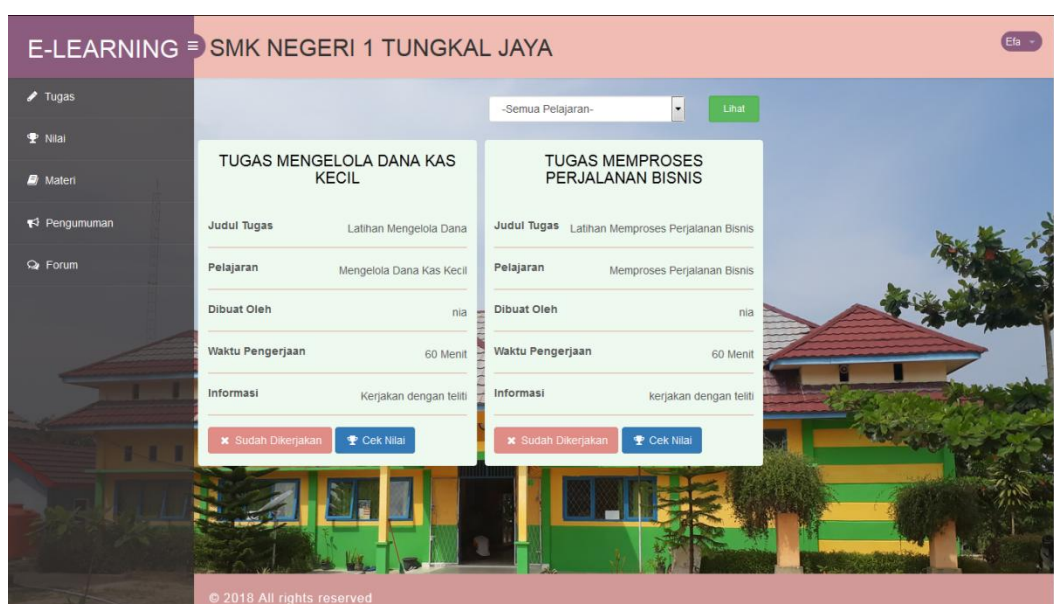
E-LEARNING ≡ SMK NEGERI 1 TUNGKAL JAYA

Efa

Tugas

Nilai

Materi

Pengumuman

Forum

-Semua Pelajaran-

Lihat

TUGAS MENGELOLA DANA KAS KECIL

| Judul Tugas | Latihan Mengelola Dana |
|---|---|
| Pelajaran | Mengelola Dana Kas Kecil |
| Dibuat Oleh | nia |
| Waktu Pengerjaan | 60 Menit |
| Informasi | Kerjakan dengan teliti |

Sudah Dikerjakan

Cek Nilai

TUGAS MEMPROSES PERJALANAN BISNIS

| Judul Tugas | Latihan Memproses Perjalanan Bisnis |
|---|---|
| Pelajaran | Memproses Perjalanan Bisnis |
| Dibuat Oleh | nia |
| Waktu Pengerjaan | 60 Menit |
| Informasi | kerjakan dengan teliti |

Sudah Dikerjakan

Cek Nilai

© 2018 All rights reserved